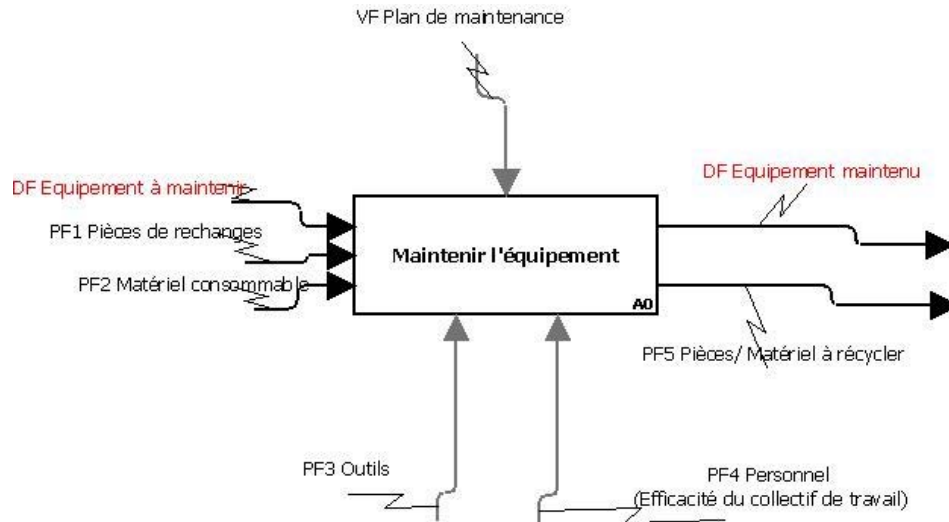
VF Plan de maintenance

DF Equipement à maintenir

PF1 Pièces de rechanges

PF2 Matériel consommable

Maintenir l'équipement

A0

DF Equipement maintenu

PF5 Pièces/ Matériel à récycler

PF3 Outils

PF4 Personnel (Efficacité du collectif de travail)